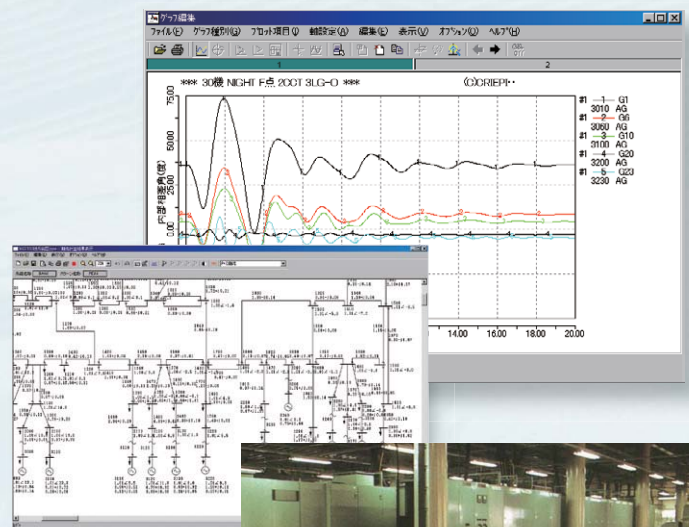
グラフ編集

ファイル(F) グラフ種別(G) プロット項目(I) 軸設定(A) 編集(E) 表示(V) オプション(O) ヘルプ(H)

1

2

*** 30機 NIGHT F点 2CCT 3LG-O ***

(C)CRIEPI・・

75.00

50.00

25.00

0.00

相差角(度)

#1 —1— G1 3010 AG

#1 —2— G6 3060 AG

#1 —3— G10 3100 AG

#1 —4— G20 3200 AG

#1 —5— G23 3230 AG

14.00

16.00

18.00

20.00